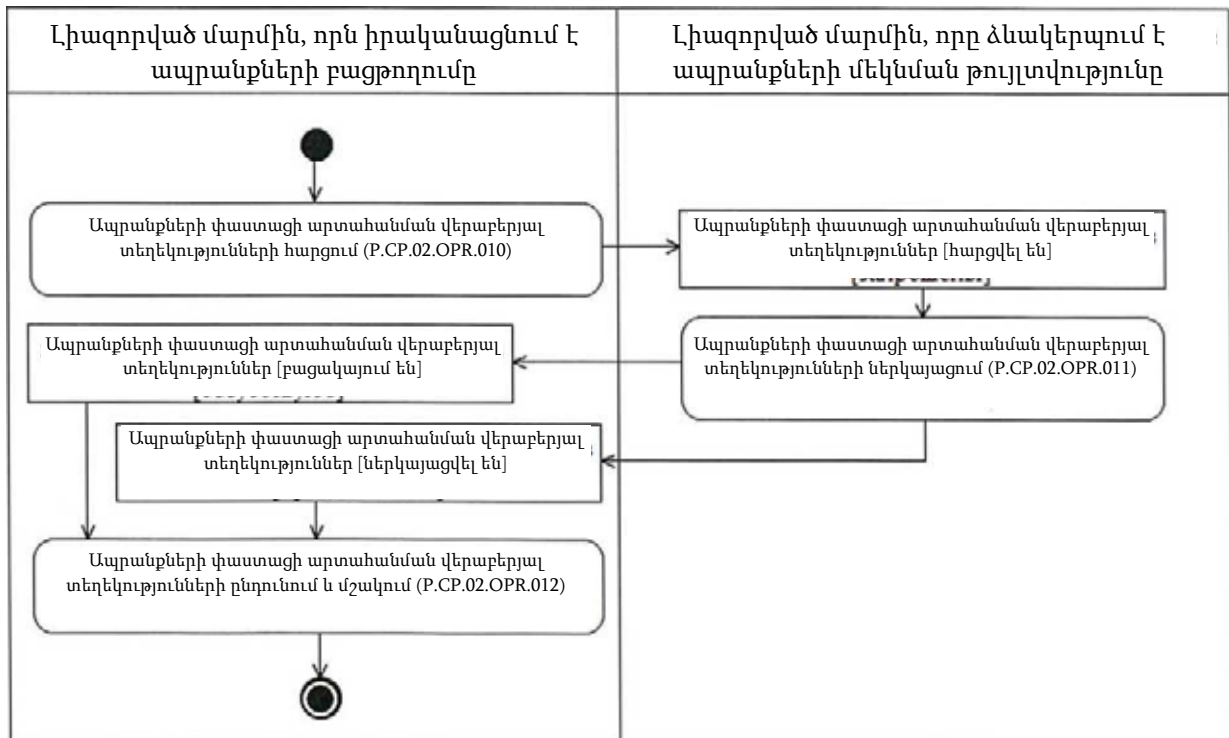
| Լիազորված մարմին, որն իրականացնում է ապրանքների բացթողումը | Լիազորված մարմին, որը ձևակերպում է ապրանքների մեկնման թույլտվությունը |
|---|---|

Ապրանքների փաստացի արտահանման վերաբերյալ տեղեկությունների հարցում (P.CP.02.OPR.010)

Ապրանքների փաստացի արտահանման վերաբերյալ տեղեկություններ [հարցվել են]

Ապրանքների փաստացի արտահանման վերաբերյալ տեղեկությունների ներկայացում (P.CP.02.OPR.011)

Ապրանքների փաստացի արտահանման վերաբերյալ տեղեկություններ [բացակայում են]

Ապրանքների փաստացի արտահանման վերաբերյալ տեղեկություններ [ներկայացվել են]

Ապրանքների փաստացի արտահանման վերաբերյալ տեղեկությունների ընդունում և մշակում (P.CP.02.OPR.012)